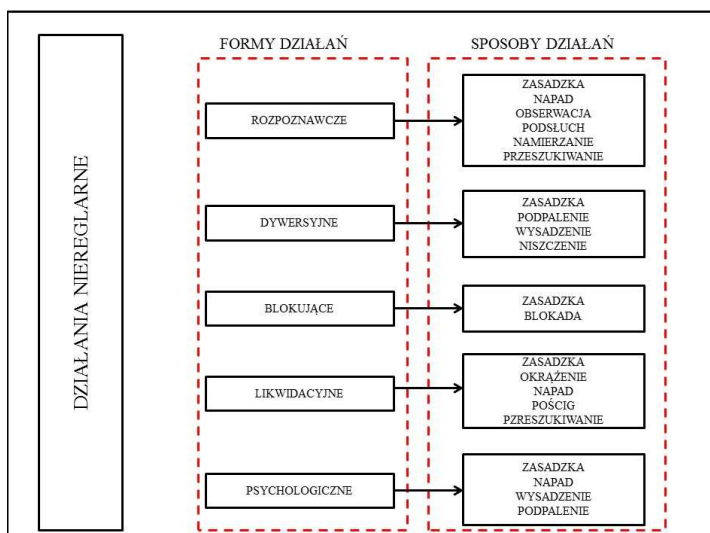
DZIAŁANIA NIEREGLARNE

FORMY DZIAŁAŃ

SPOSOBY DZIAŁAŃ

ROZPOZNAWCZE

ZASADZKA
NAPAD
OBSERWACJA
PODSŁUCH
NAMIERZANIE
PRZESZUKIWANIE

DYWERSYJNE

ZASADZKA
PODPALENIE
WYSADZENIE
NISZCZENIE

BLOKUJĄCE

ZASADZKA
BLOKADA

LIKWIDACYJNE

ZASADZKA
OKRĄŻENIE
NAPAD
POŚCIG
PRZESZUKIWANIE

PSYCHOLOGICZNE

ZASADZKA
NAPAD
WYSADZENIE
PODPALENIE